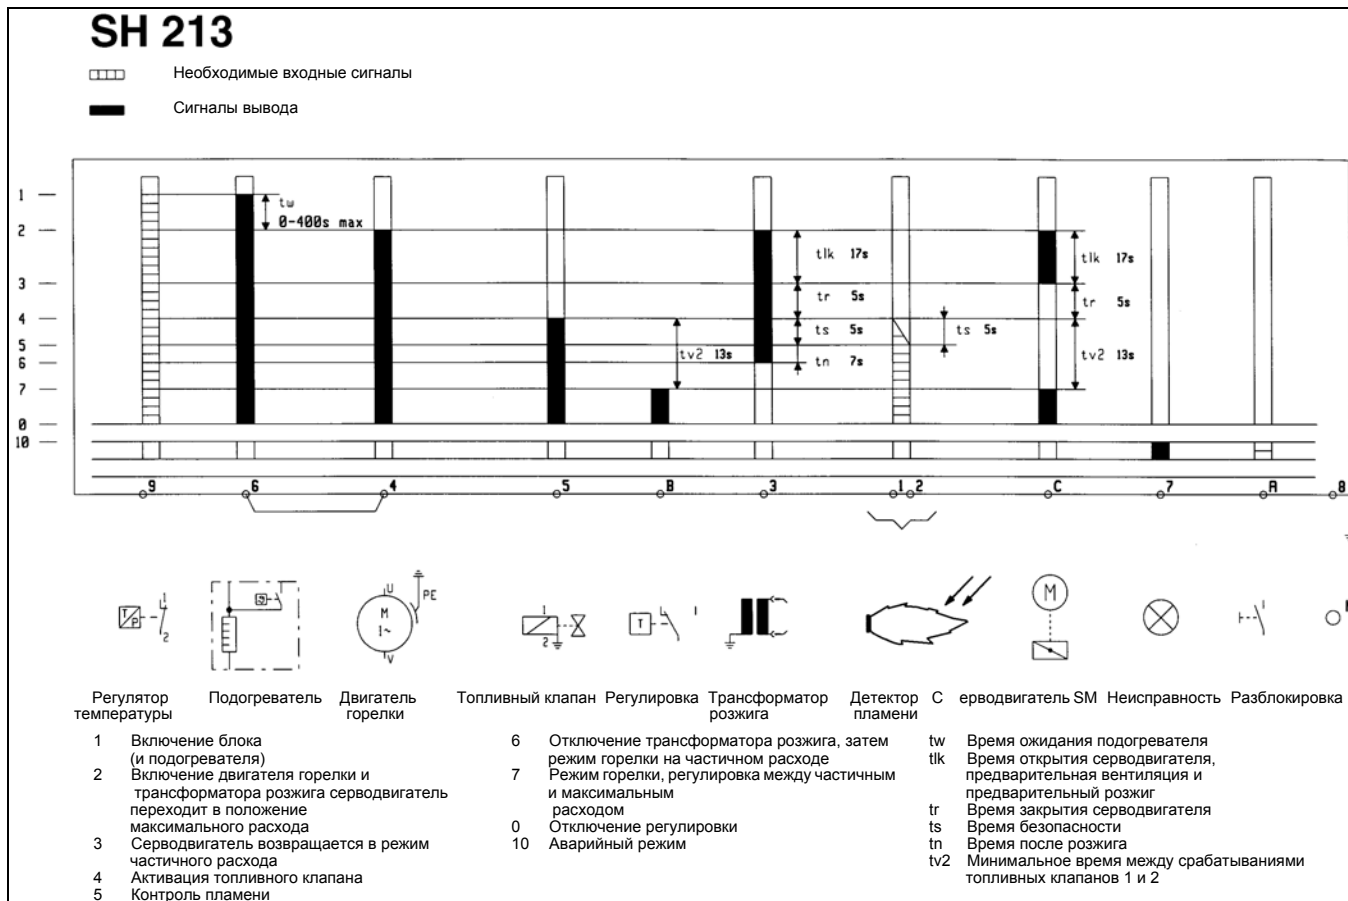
SH 213

Необходимые входные сигналы

Сигналы вывода

1
2
3
4
5
6
7
0
10

tw
0-400s max

tlk 17s
tr 5s
ts 5s
tn 7s
tv2 13s

ts 5s

tlk 17s
tr 5s
tv2 13s

9 6 4 5 B 3 1 2 C 7 A 8

T/P 1 2
U PE M 1~ V
1 2
T 1
M

Регулятор температуры   Подогреватель   Двигатель горелки   Топливный клапан   Регулировка   Трансформатор розжига   Детектор пламени   С ервodвигатель SM   Неисправность   Разблокировка

1 Включение блока (и подогревателя)
2 Включение двигателя горелки и трансформатора розжига серводвигатель переходит в положение максимального расхода
3 Серводвигатель возвращается в режим частичного расхода
4 Активация топливного клапана
5 Контроль пламени

6 Отключение трансформатора розжига, затем режим горелки на частичном расходе
7 Режим горелки, регулировка между частичным и максимальным расходом
0 Отключение регулировки
10 Аварийный режим

tw Время ожидания подогревателя
tlk Время открытия серводвигателя, предварительная вентиляция и предварительный розжиг
tr Время закрытия серводвигателя
ts Время безопасности
tn Время после розжига
tv2 Минимальное время между срабатываниями топливных клапанов 1 и 2